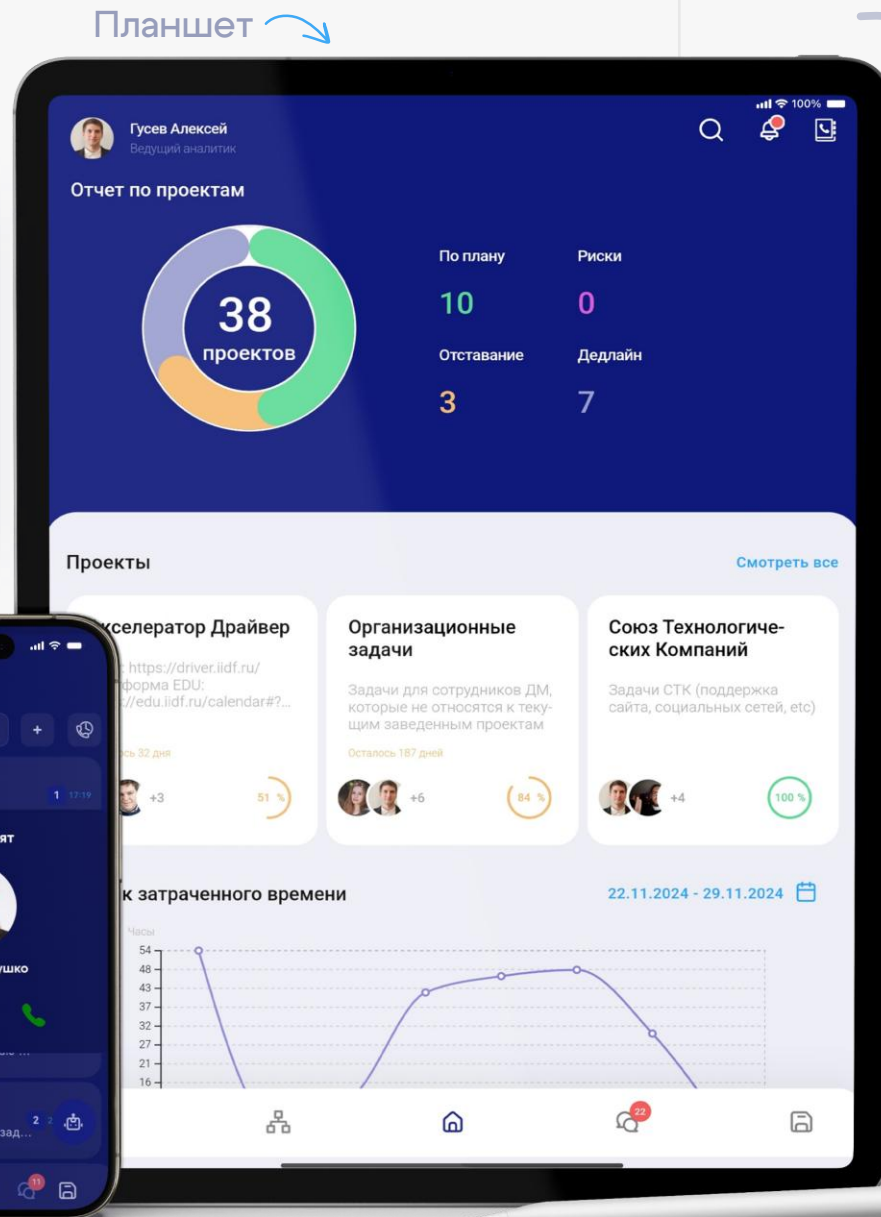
Планшет

100%

Гусев Алексей
Ведущий аналитик

Отчет по проектам

38
проектов

По плану
10

Риски
0

Отставание
3

Дедлайн
7

Проекты

Смотреть все

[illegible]кселератор Драйвер
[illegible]: https://driver.iidf.ru/
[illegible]форма EDU:
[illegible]://edu.iidf.ru/calendar#?...
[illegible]ось 32 дня
+3
51 %

Организационные задачи
Задачи для сотрудников ДМ, которые не относятся к текущим заведенным проектам
Осталось 187 дней
+6
84 %

Союз Технологических Компаний
Задачи СТК (поддержка сайта, социальных сетей, etc)
+4
100 %

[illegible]к затраченного времени

22.11.2024 - 29.11.2024

Часы
54
48
43
37
32
27
21
16

22

+
1 17:19
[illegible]ят
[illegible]ушко
2
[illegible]зад...
11